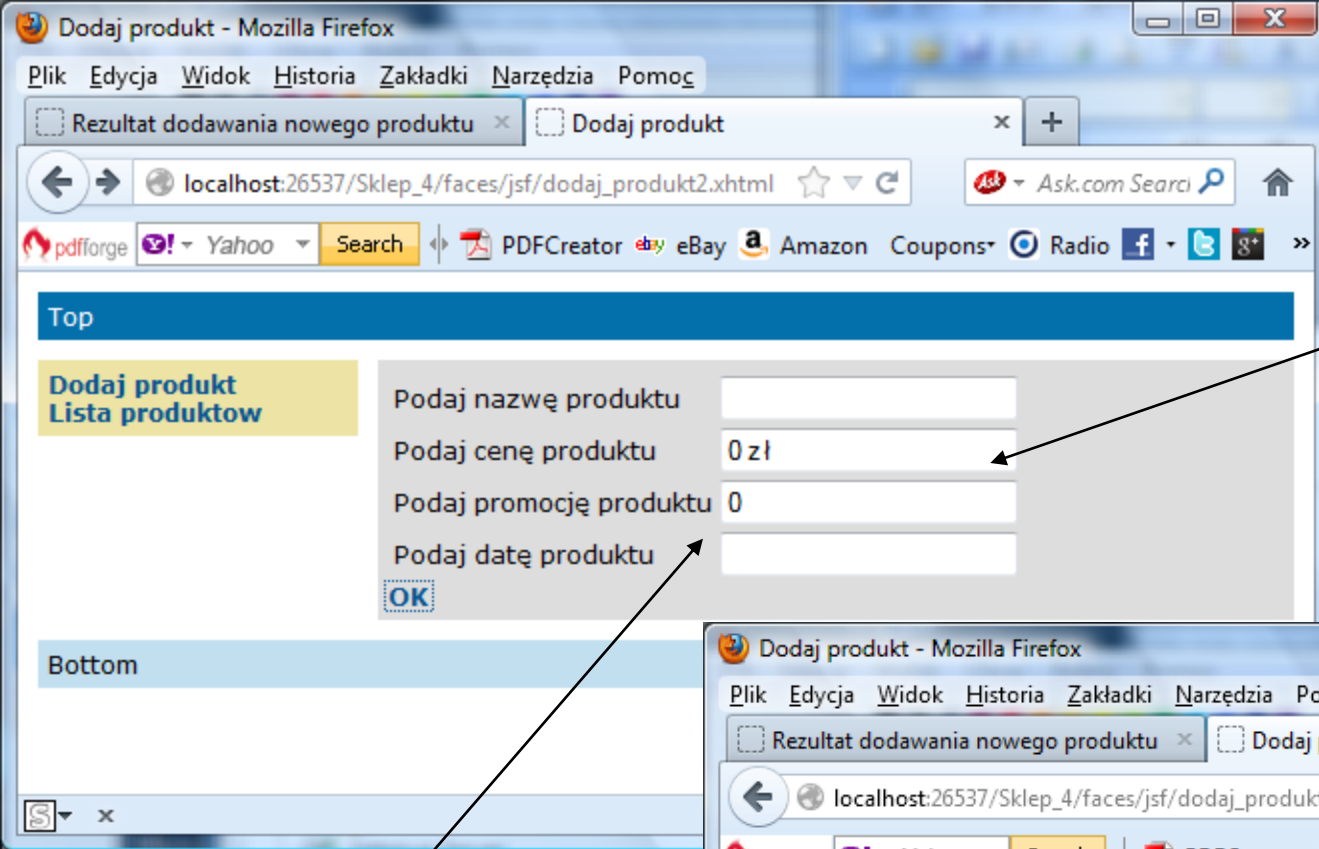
Dodaj produkt - Mozilla Firefox

Plik Edycja Widok Historia Zakładki Narzędzia Pomoc

Rezultat dodawania nowego produktu × Dodaj produkt × +

localhost:26537/Sklep_4/faces/jsf/dodaj_produkt2.xhtml

Ask.com Search

pdfforge Yahoo Search PDFCreator eBay Amazon Coupons Radio »

Top

Dodaj produkt
Lista produktow

Podaj nazwę produktu
Podaj cenę produktu 0 zł
Podaj promocję produktu 0
Podaj datę produktu
OK

Bottom

Dodaj produkt - Mozilla Firefox

Plik Edycja Widok Historia Zakładki Narzędzia Po

Rezultat dodawania nowego produktu × Dodaj

localhost:26537/Sklep_4/faces/jsf/dodaj_produkt